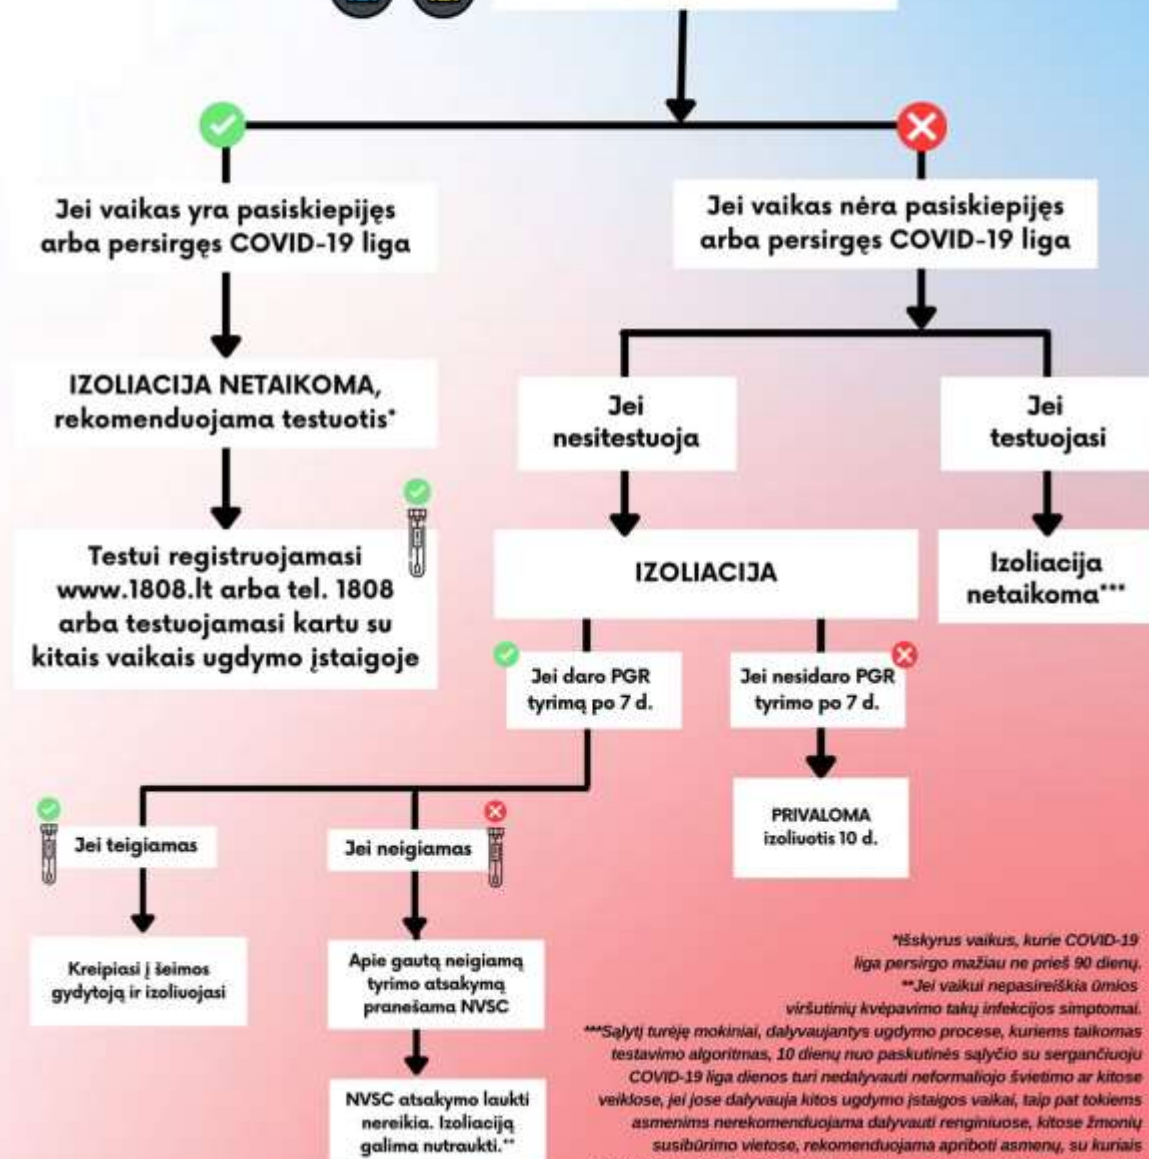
Jei vaikas yra pasiskiepijęs arba persirgęs COVID-19 liga

Jei vaikas nėra pasiskiepijęs arba persirgęs COVID-19 liga

IZOLIACIJA NETAIKOMA, rekomenduojama testuotis*

Testui registruojamasi www.1808.lt arba tel. 1808 arba testuojamasi kartu su kitais vaikais ugdymo įstaigoje

Jei nesitestuoja

Jei testuojasi

IZOLIACIJA

Izoliacija netaikoma***

Jei daro PGR tyrimą po 7 d.

Jei nesidaro PGR tyrimo po 7 d.

PRIVALOMA izoliuotis 10 d.

Jei teigiamas

Jei neigiamas

Kreipiasi į šeimos gydytoją ir izoliuojasi

Apie gautą neigiamą tyrimo atsakymą pranešama NVSC

NVSC atsakymo laukti nereikia. Izoliaciją galima nutraukti.**

*Išskyrus vaikus, kurie COVID-19 liga persirgo mažiau ne prieš 90 dienų.
**Jei vaikui nepasireiškia ūmios viršutinių kvėpavimo takų infekcijos simptomai.
***Sąlytį turėję mokiniai, dalyvaujantys ugdymo procese, kuriems taikomas testavimo algoritmas, 10 dienų nuo paskutinės sąlyčio su sergančiuoju COVID-19 liga dienos turi nedalyvauti neformaliojo švietimo ar kitose veiklose, jei jose dalyvauja kitos ugdymo įstaigos vaikai, taip pat tokiems asmenims nerekomenduojama dalyvauti renginiuose, kitose žmonių susibūrimo vietose, rekomenduojama apriboti asmenų, su kuriais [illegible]